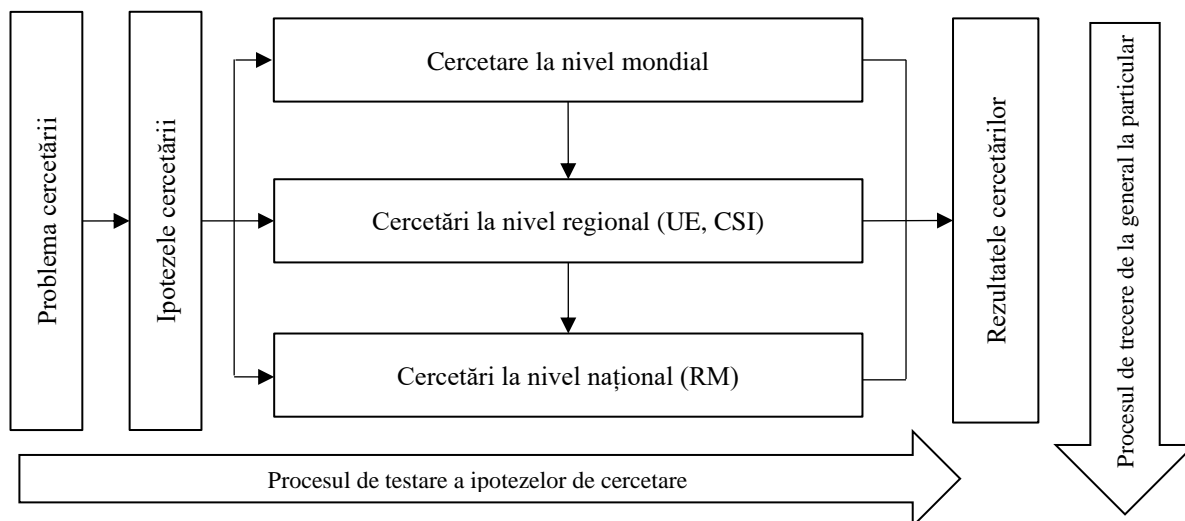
Problema cercetării

Ipotezele cercetării

Cercetare la nivel mondial

Cercetări la nivel regional (UE, CSI)

Cercetări la nivel național (RM)

Rezultatele cercetărilor

Procesul de trecere de la general la particular

Procesul de testare a ipotezelor de cercetare